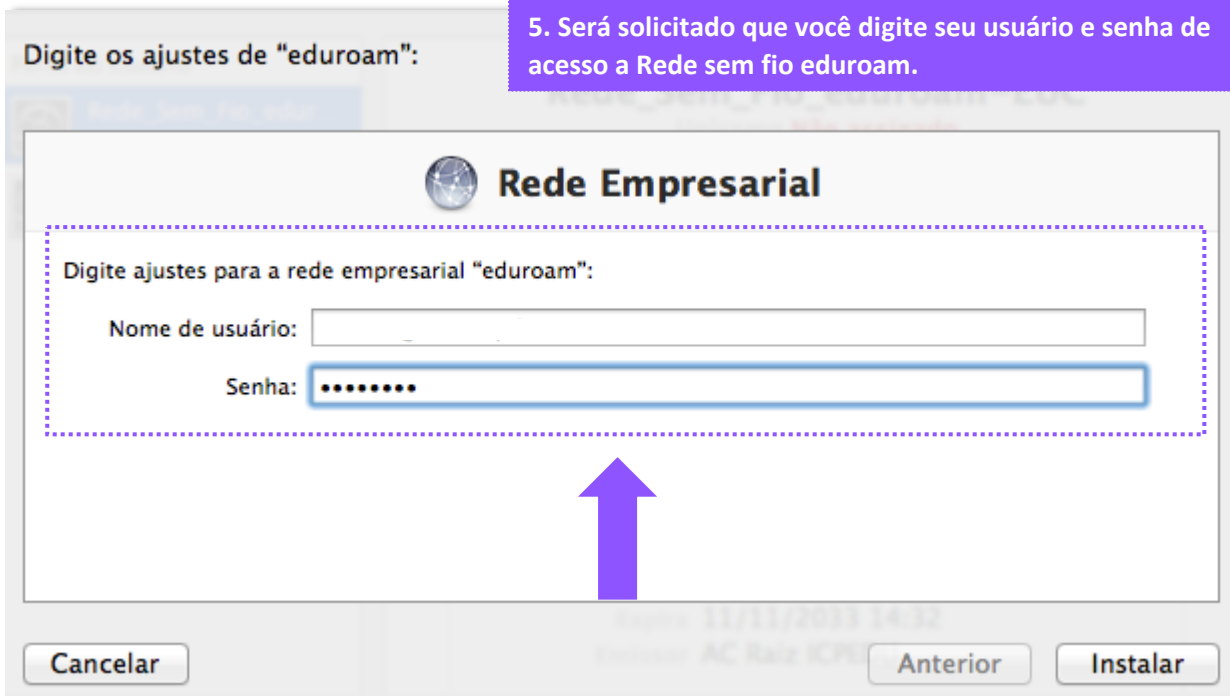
Digite os ajustes de "eduroam":

5. Será solicitado que você digite seu usuário e senha de acesso a Rede sem fio eduroam.

Rede_Sem_Fio_eduroam-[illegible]

Rede_Sem_Fio_edur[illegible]

Rede Empresarial

Digite ajustes para a rede empresarial "eduroam":

Nome de usuário:

Senha: ••••••••

Expira: 11/11/2033 14:32

Emissor: AC Raiz ICPE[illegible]

Cancelar

Anterior

Instalar